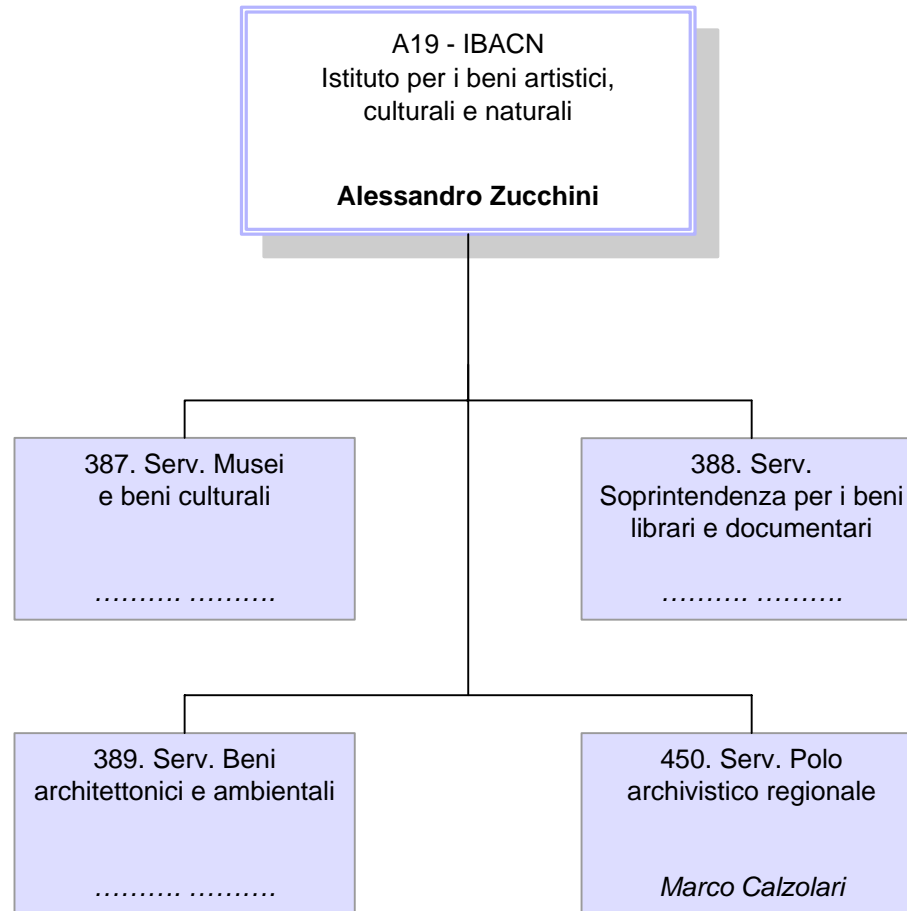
A19 - IBACN
Istituto per i beni artistici, culturali e naturali

**Alessandro Zucchini**

387. Serv. Musei e beni culturali

………. ……….

388. Serv. Soprintendenza per i beni librari e documentari

………. ……….

389. Serv. Beni architettonici e ambientali

………. ……….

450. Serv. Polo archivistico regionale

*Marco Calzolari*